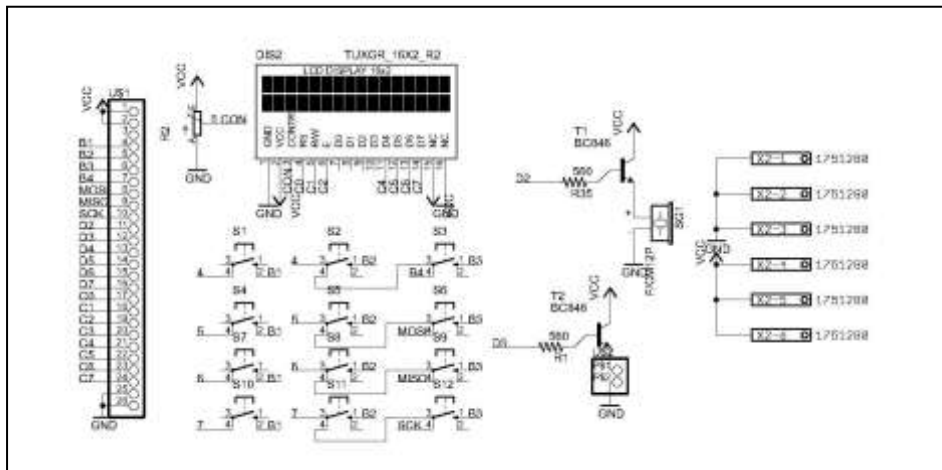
DIS2 TUXGR_16X2_R2

LCD DISPLAY 16x2

VCC

US1

B1
B2
B3
B4
MOSI
MISO
SCK
D2
D3
D4
D5
D6
D7
C0
C1
C2
C3
C4
C5
C6
C7

GND

VCC

R2

3 CON

GND

GND VCC CONTR RS R/W E D0 D1 D2 D3 D4 D5 D6 D7 NC NC

GND VCC CON RS RW E D4 D5 D6 D7

GND

S1 S2 S3

S4 S5 S6

S7 S8 S9

S10 S11 S12

B1 B2 B3

B4 MOSI MISO SCK

T1
BC846

VCC

D2

560
R35

SG1

GND

PKM12P

T2
BC846

VCC

D6

560
R1

GND

VCC

GND

X2-1 1751288
X2-2 1751288
X2-3 1751288
X2-4 1751288
X2-5 1751288
X2-6 1751288